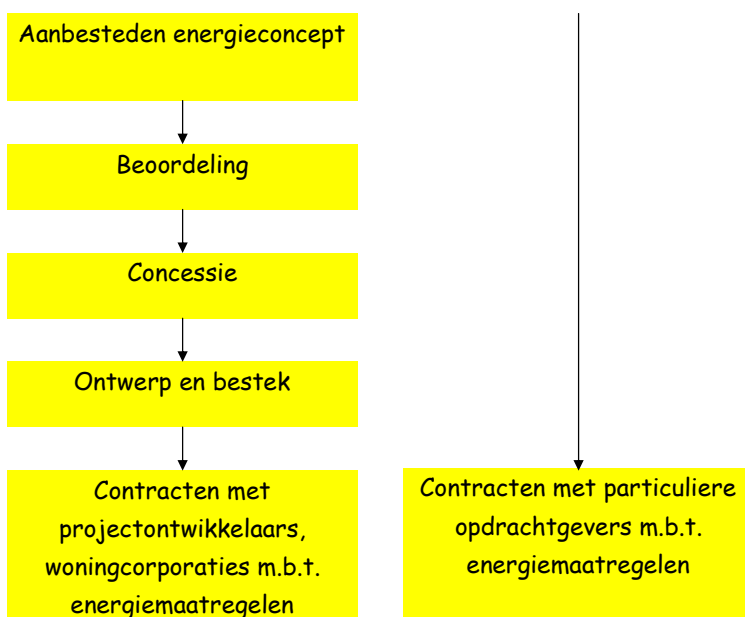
Aanbesteden energieconcept

Beoordeling

Concessie

Ontwerp en bestek

Contracten met projectontwikkelaars, woningcorporaties m.b.t. energiemaatregelen

Contracten met particuliere opdrachtgevers m.b.t. energiemaatregelen